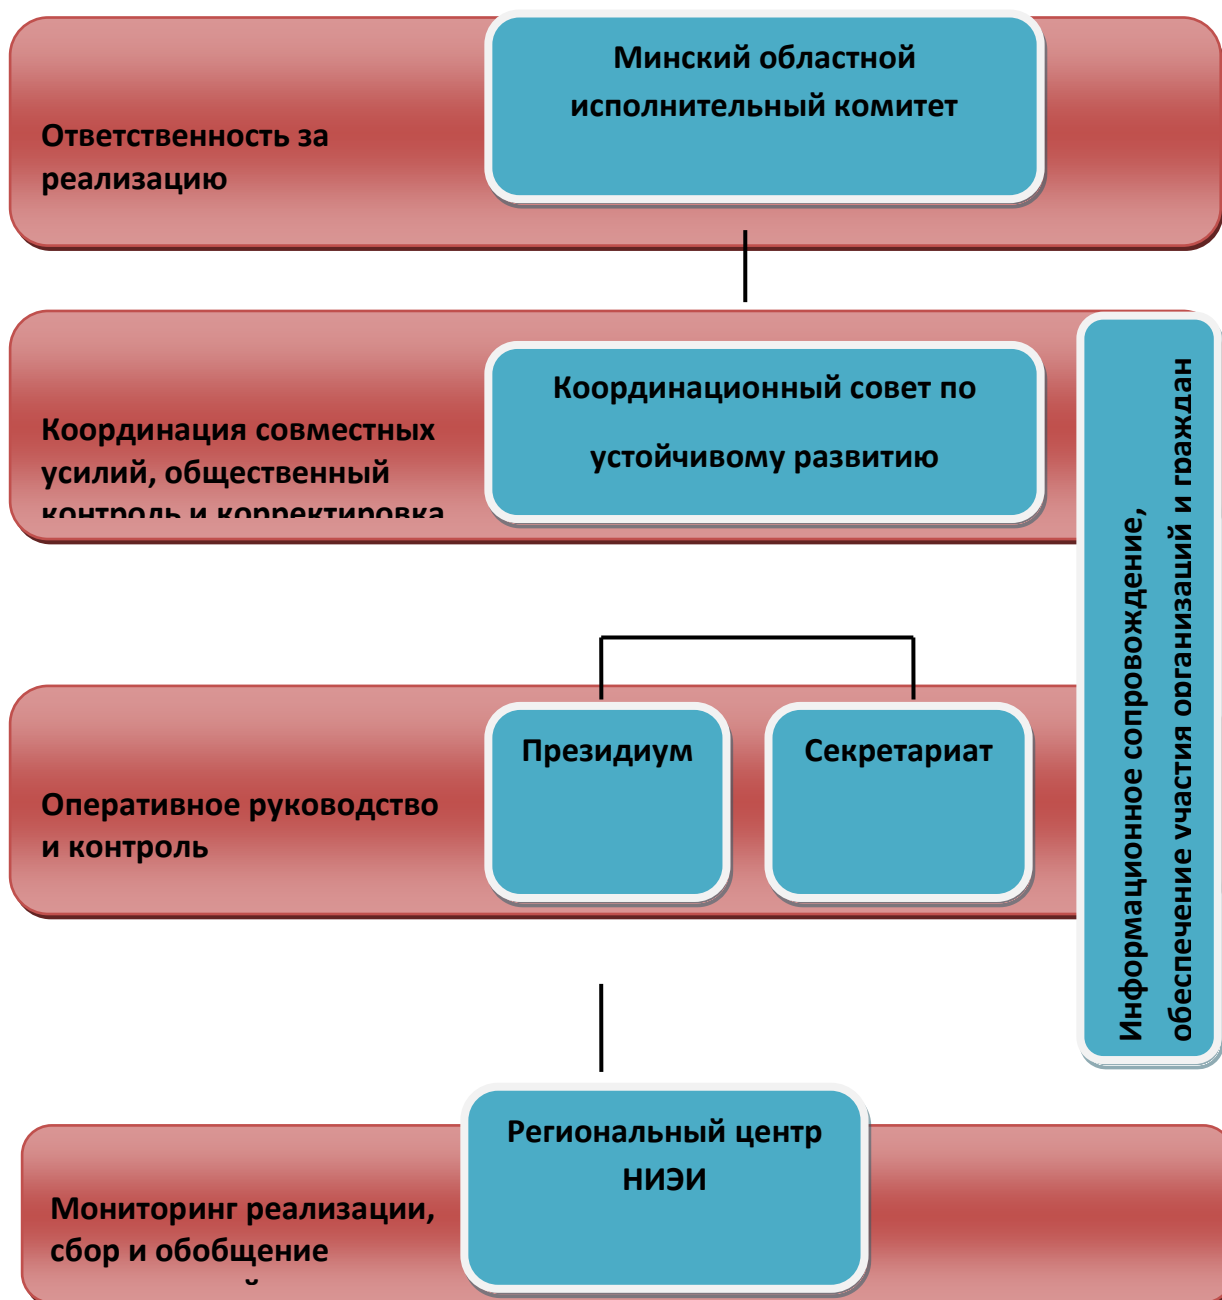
Ответственность за реализацию

Минский областной исполнительный комитет

Координация совместных усилий, общественный контроль и корректировка

Координационный совет по устойчивому развитию

Информационное сопровождение, обеспечение участия организаций и граждан

Оперативное руководство и контроль

Президиум

Секретариат

Мониторинг реализации, сбор и обобщение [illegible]

Региональный центр НИЭИ